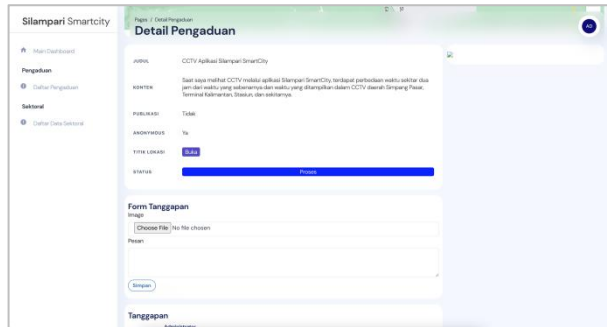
Silampari Smartcity

Main Dashboard

Pengaduan

Daftar Pengaduan

Sektoral

Daftar Data Sektoral

Pages / Detail Pengaduan

Detail Pengaduan

AD

| JUDUL | CCTV Aplikasi Silampari SmartCity |
|---|---|
| KONTEN | Saat saya melihat CCTV melalui aplikasi Silampari SmartCity, terdapat perbedaan waktu sekitar dua jam dari waktu yang sebenarnya dan waktu yang ditampilkan dalam CCTV daerah Simpang Pasar, Terminal Kalimantan, Stasiun, dan sekitarnya. |
| PUBLIKASI | Tidak |
| ANONYMOUS | Ya |
| TITIK LOKASI | Buka |
| STATUS | Proses |

Form Tanggapan

Image

Choose File No file chosen

Pesan

Simpan

Tanggapan

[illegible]